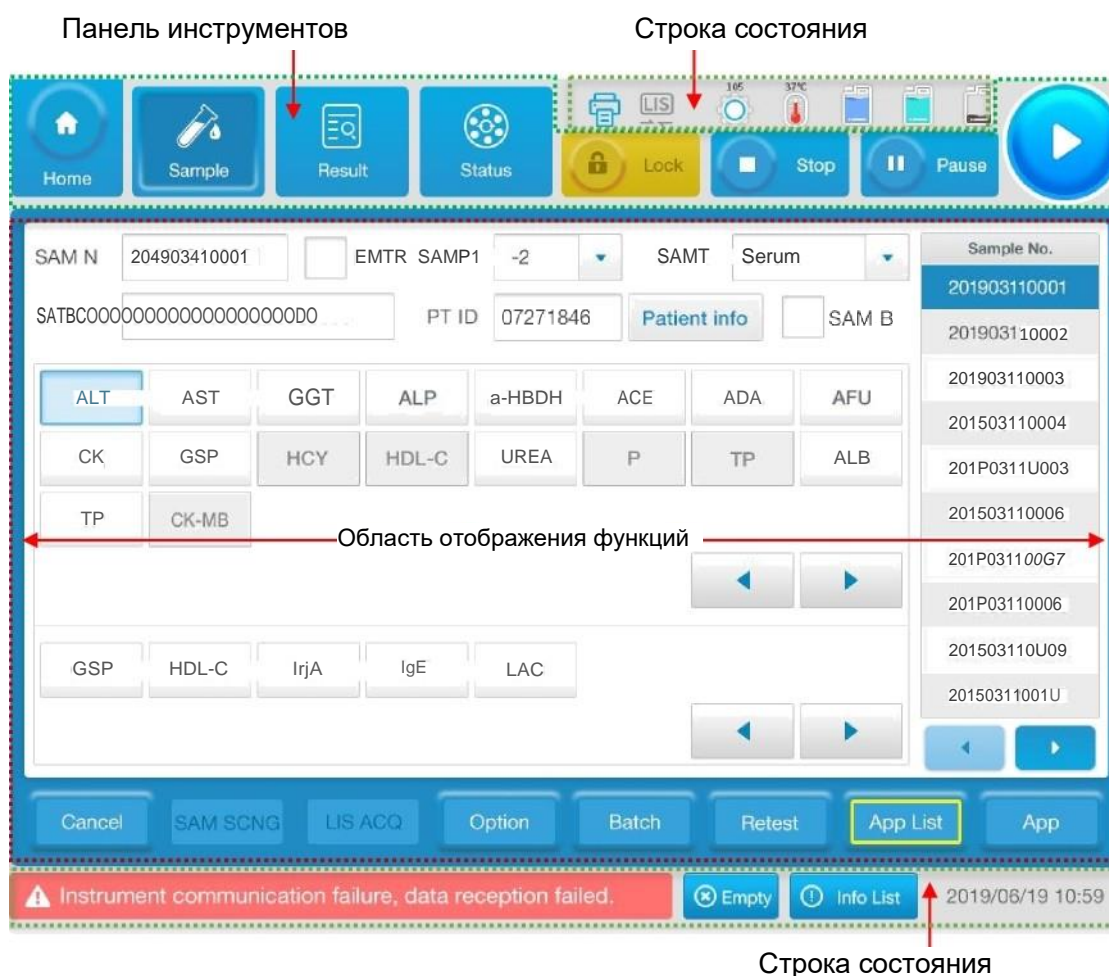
Панель инструментов

Строка состояния

Home

Sample

Result

Status

LIS

105

37°C

Lock

Stop

Pause

SAM N
204903410001
EMTR
SAMP1
-2
SAMT
Serum

SATBC0000000000000000000D0
PT ID
07271846
Patient info
SAM B

| ALT | AST | GGT | ALP | a-HBDH | ACE | ADA | AFU |
|---|---|---|---|---|---|---|---|
| CK | GSP | HCY | HDL-C | UREA | P | TP | ALB |
| TP | CK-MB | | | | | | |

Область отображения функций

| GSP | HDL-C | IrjA | IgE | LAC |
|---|---|---|---|---|

Sample No.
201903110001
201903110002
201903110003
201503110004
201P0311U003
201503110006
201P03110OG7
201P03110006
201503110U09
20150311001U

Cancel
SAM SCNG
LIS ACQ
Option
Batch
Retest
App List
App

Instrument communication failure, data reception failed.
Empty
Info List
2019/06/19 10:59

Строка состояния